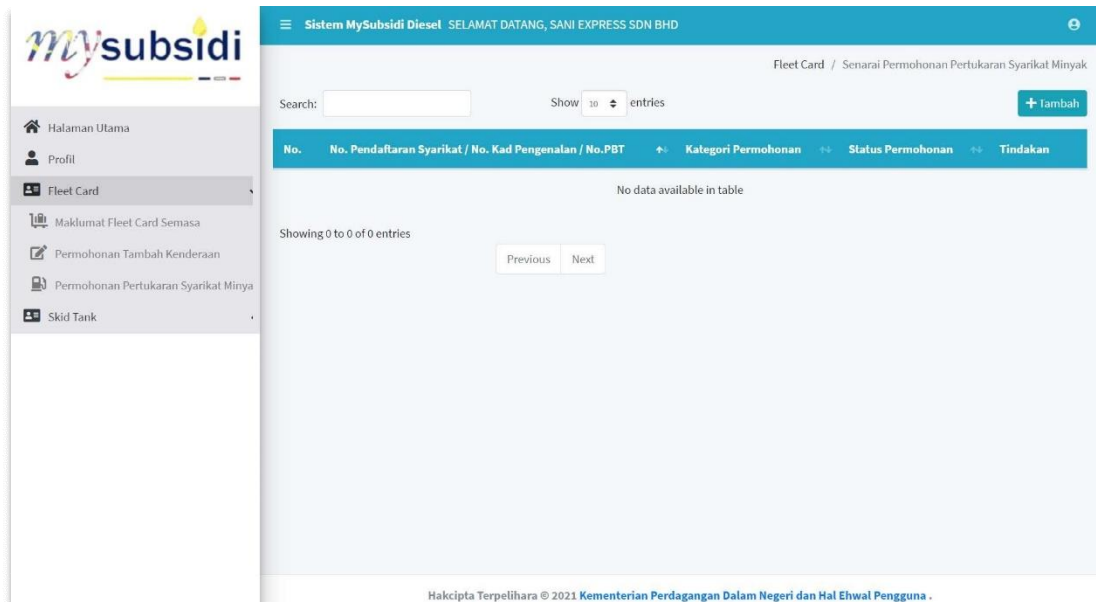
mysubsidi

Halaman Utama
Profil
Fleet Card
Maklumat Fleet Card Semasa
Permohonan Tambah Kenderaan
Permohonan Pertukaran Syarikat Minya
Skid Tank

Sistem MySubsidi Diesel SELAMAT DATANG, SANI EXPRESS SDN BHD

Fleet Card / Senarai Permohonan Pertukaran Syarikat Minyak

Search: Show 10 entries + Tambah

| No. | No. Pendaftaran Syarikat / No. Kad Pengenalan / No.PBT | Kategori Permohonan | Status Permohonan | Tindakan |
|---|---|---|---|---|
| No data available in table | | | | |

Showing 0 to 0 of 0 entries

Previous Next

Hakcipta Terpelihara © 2021 Kementerian Perdagangan Dalam Negeri dan Hal Ehwal Pengguna .